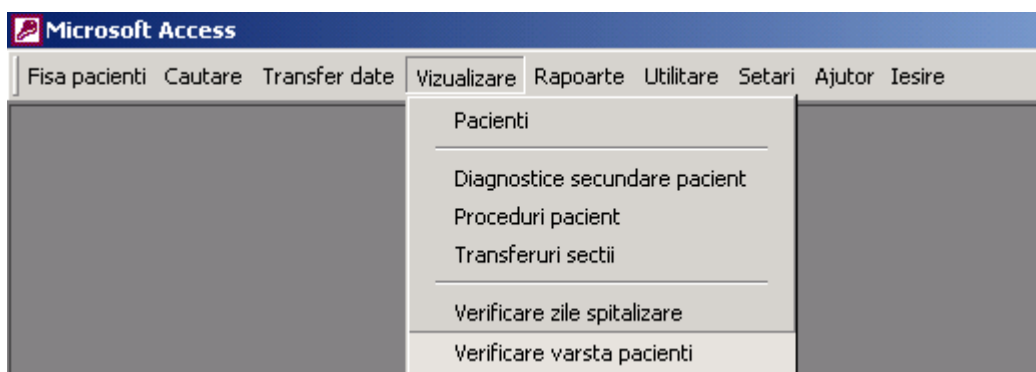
Microsoft Access

Fisa pacienti Cautare Transfer date Vizualizare Rapoarte Utilitare Setari Ajutor Iesire

Pacienti

Diagnostice secundare pacient
Proceduri pacient
Transferuri sectii

Verificare zile spitalizare
Verificare varsta pacienti